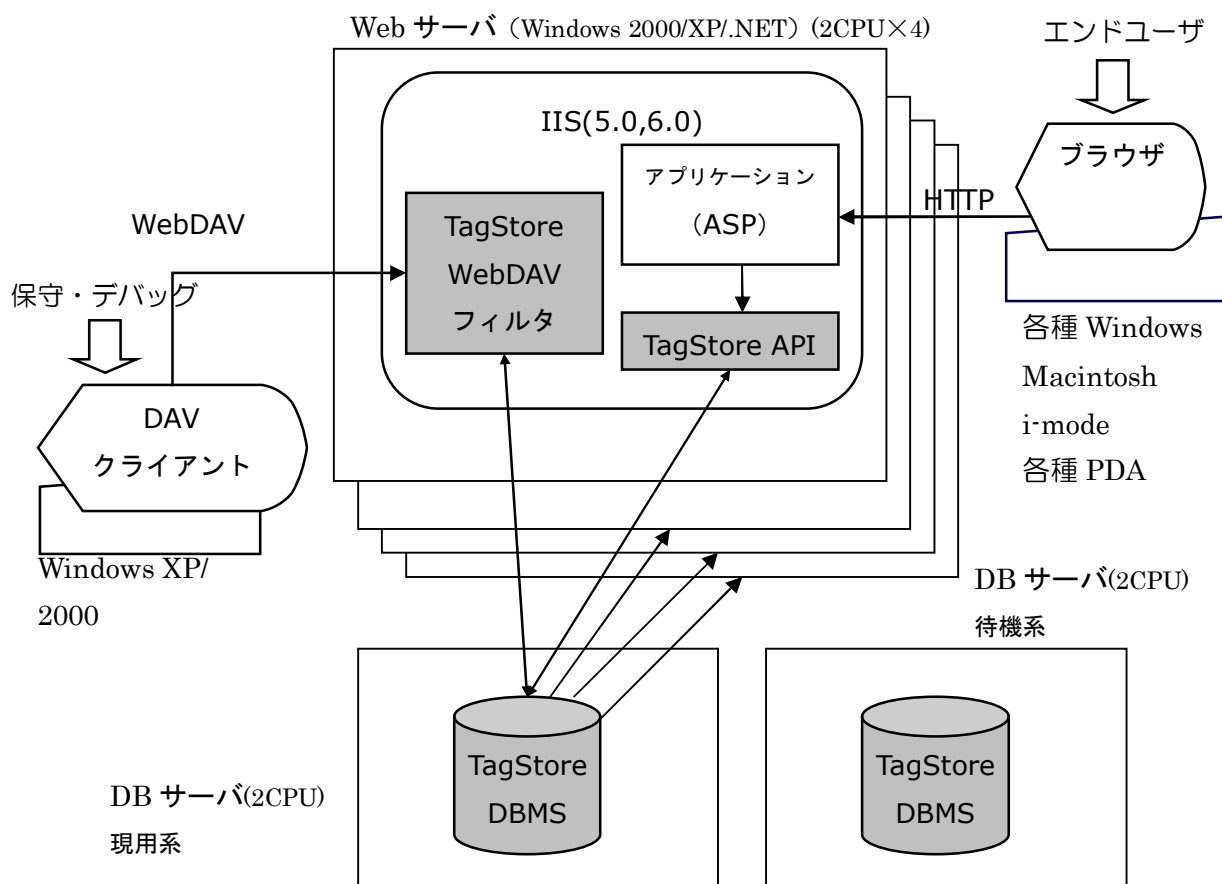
Web サーバ（Windows 2000/XP/.NET）(2CPU×4)

エンドユーザ

IIS(5.0,6.0)

ブラウザ

アプリケーション

（ASP）

HTTP

WebDAV

TagStore WebDAV フィルタ

保守・デバッグ

TagStore API

各種 Windows

Macintosh

i-mode

各種 PDA

DAV クライアント

Windows XP/ 2000

DB サーバ(2CPU)

待機系

TagStore DBMS

TagStore DBMS

DB サーバ(2CPU)

現用系